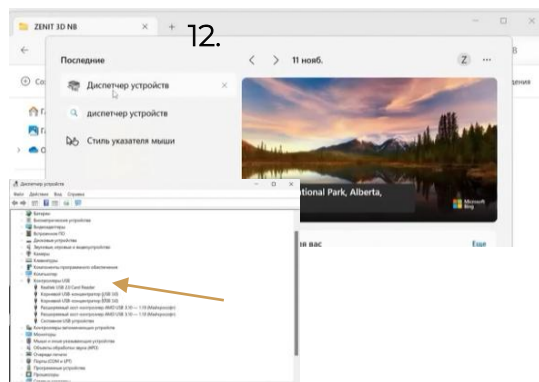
ZENIT 3D NB

12.

Последние

Диспетчер устройств

диспетчер устройств

Стиль указателя мыши

11 нояб.

Z

ational Park, Alberta,

Microsoft Bing

я вас

Еще

Диспетчер устройств

Файл Действие Вид Справка

Батареи
Встроенное программное обеспечение
Видеоадаптеры
Встроенное ПО
Дисковые устройства
Звуковые, игровые и видеоустройства
Камеры
Клавиатуры
Компоненты программного обеспечения
Компьютер
Контроллеры USB
Realtek USB 2.0 Card Reader
Корневой USB-концентратор (USB 3.0)
Корневой USB-концентратор (USB 3.0)
Расширяемый хост-контроллер AMD USB 3.10 — 1.10 (Майкрософт)
Расширяемый хост-контроллер AMD USB 3.10 — 1.10 (Майкрософт)
Составное USB устройство
Контроллеры запоминающих устройств
Мониторы
Мыши и иные указывающие устройства
Объекты обработки звука (APO)
Очереди печати
Порты (COM и LPT)
Программные устройства
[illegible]